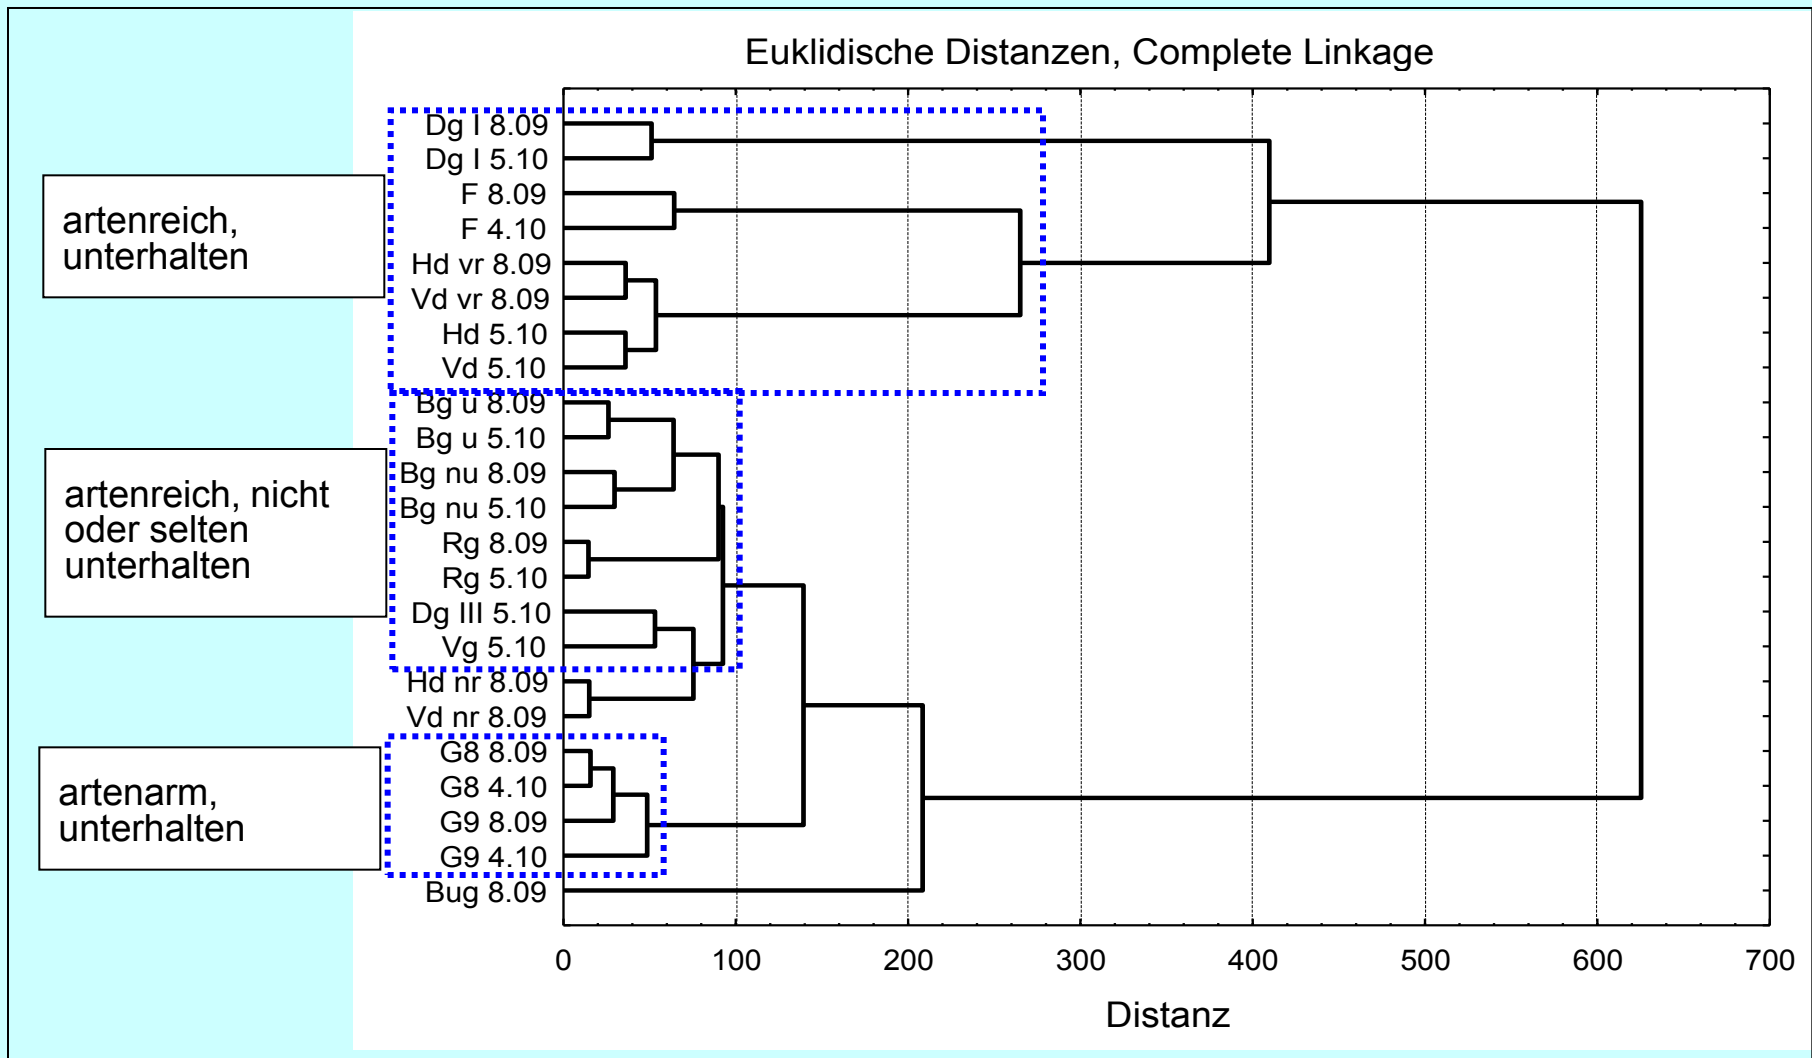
Euklidische Distanzen, Complete Linkage

artenreich, unterhalten

artenreich, nicht oder selten unterhalten

artenarm, unterhalten

Dg I 8.09
Dg I 5.10
F 8.09
F 4.10
Hd vr 8.09
Vd vr 8.09
Hd 5.10
Vd 5.10
Bg u 8.09
Bg u 5.10
Bg nu 8.09
Bg nu 5.10
Rg 8.09
Rg 5.10
Dg III 5.10
Vg 5.10
Hd nr 8.09
Vd nr 8.09
G8 8.09
G8 4.10
G9 8.09
G9 4.10
Bug 8.09

0 100 200 300 400 500 600 700

Distanz